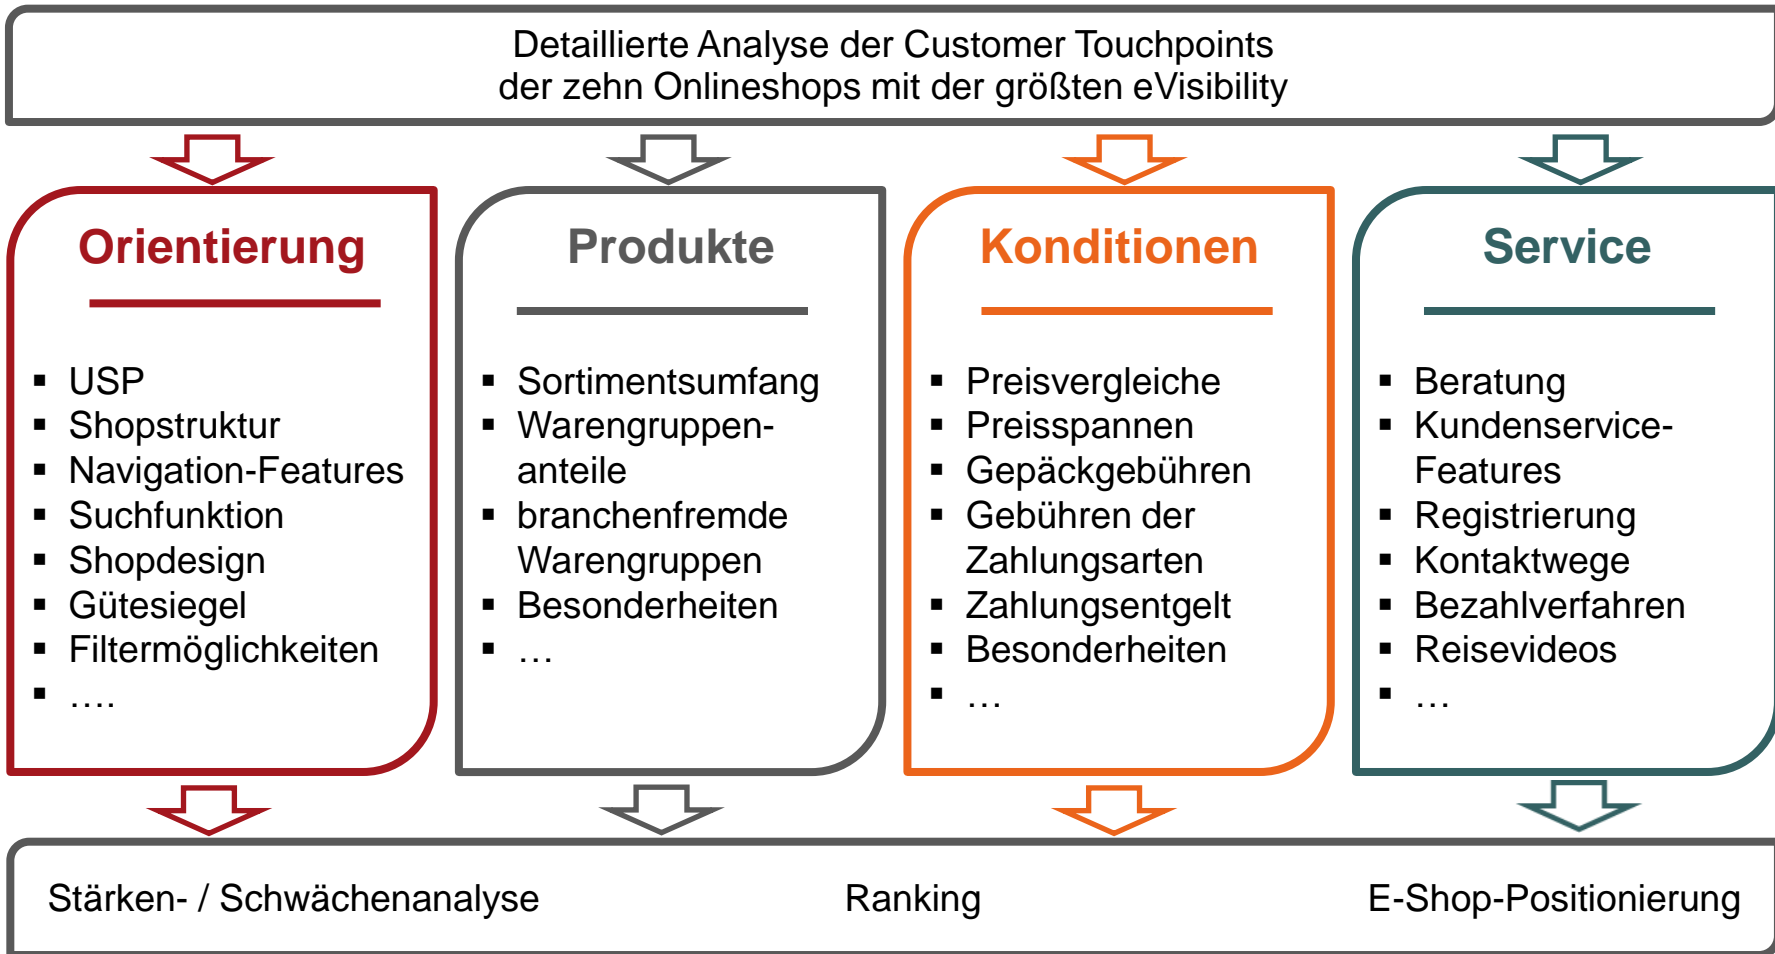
Detaillierte Analyse der Customer Touchpoints der zehn Onlineshops mit der größten eVisibility

Orientierung

- USP
- Shopstruktur
- Navigation-Features
- Suchfunktion
- Shopdesign
- Gütesiegel
- Filtermöglichkeiten
- ….

Produkte

- Sortimentsumfang
- Warengruppen-anteile
- branchenfremde Warengruppen
- Besonderheiten
- …

Konditionen

- Preisvergleiche
- Preisspannen
- Gepäckgebühren
- Gebühren der Zahlungsarten
- Zahlungsentgelt
- Besonderheiten
- …

Service

- Beratung
- Kundenservice-Features
- Registrierung
- Kontaktwege
- Bezahlverfahren
- Reisevideos
- …

Stärken- / Schwächenanalyse

Ranking

E-Shop-Positionierung